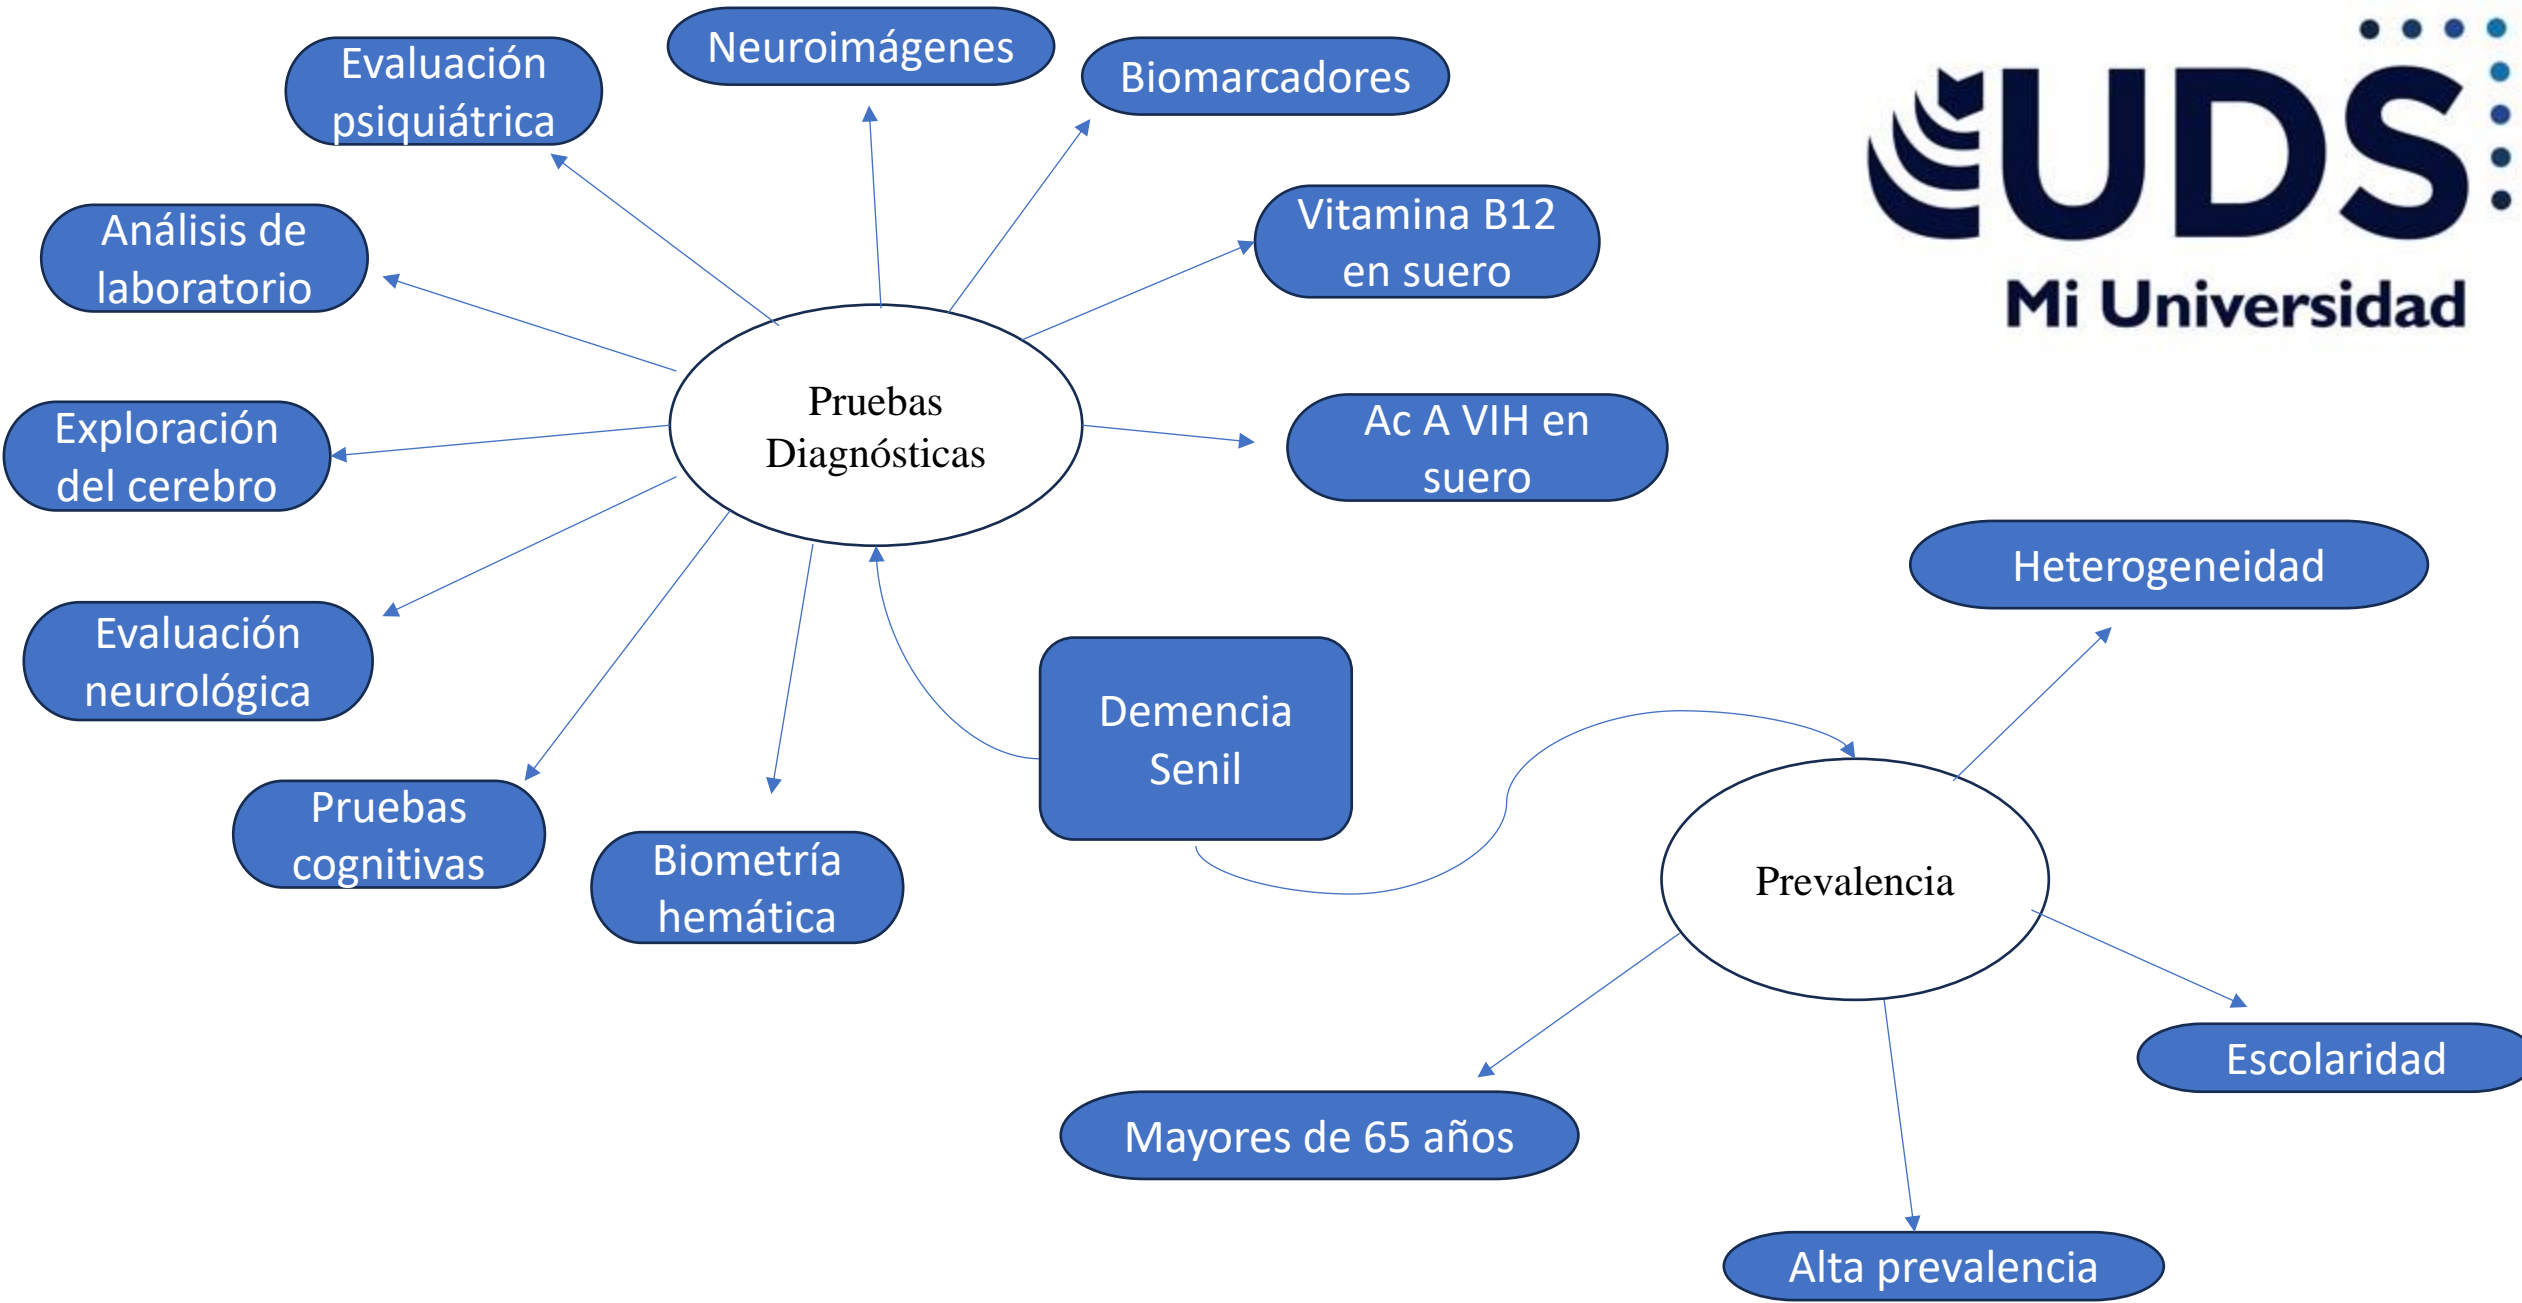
Evaluación psiquiátrica

Neuroimágenes

Biomarcadores

UDS
Mi Universidad

Análisis de laboratorio

Vitamina B12 en suero

Pruebas Diagnósticas

Exploración del cerebro

Ac A VIH en suero

Heterogeneidad

Evaluación neurológica

Demencia Senil

Pruebas cognitivas

Biometría hemática

Prevalencia

Escolaridad

Mayores de 65 años

Alta prevalencia